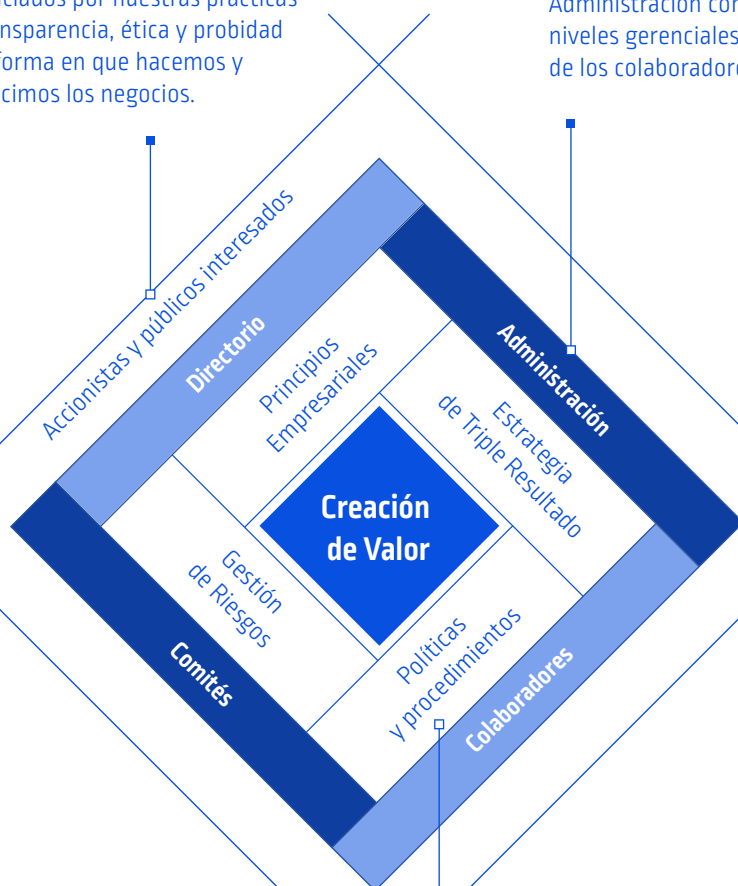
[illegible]ciados por nuestras prácticas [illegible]nsparencia, ética y probidad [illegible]forma en que hacemos y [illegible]cimos los negocios.

Administración con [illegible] niveles gerenciales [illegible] de los colaboradore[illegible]

Accionistas y públicos interesados

Directorio

Administración

Comités

Colaboradores

Principios Empresariales

Estrategia de Triple Resultado

Gestión de Riesgos

Políticas y procedimientos

Creación de Valor